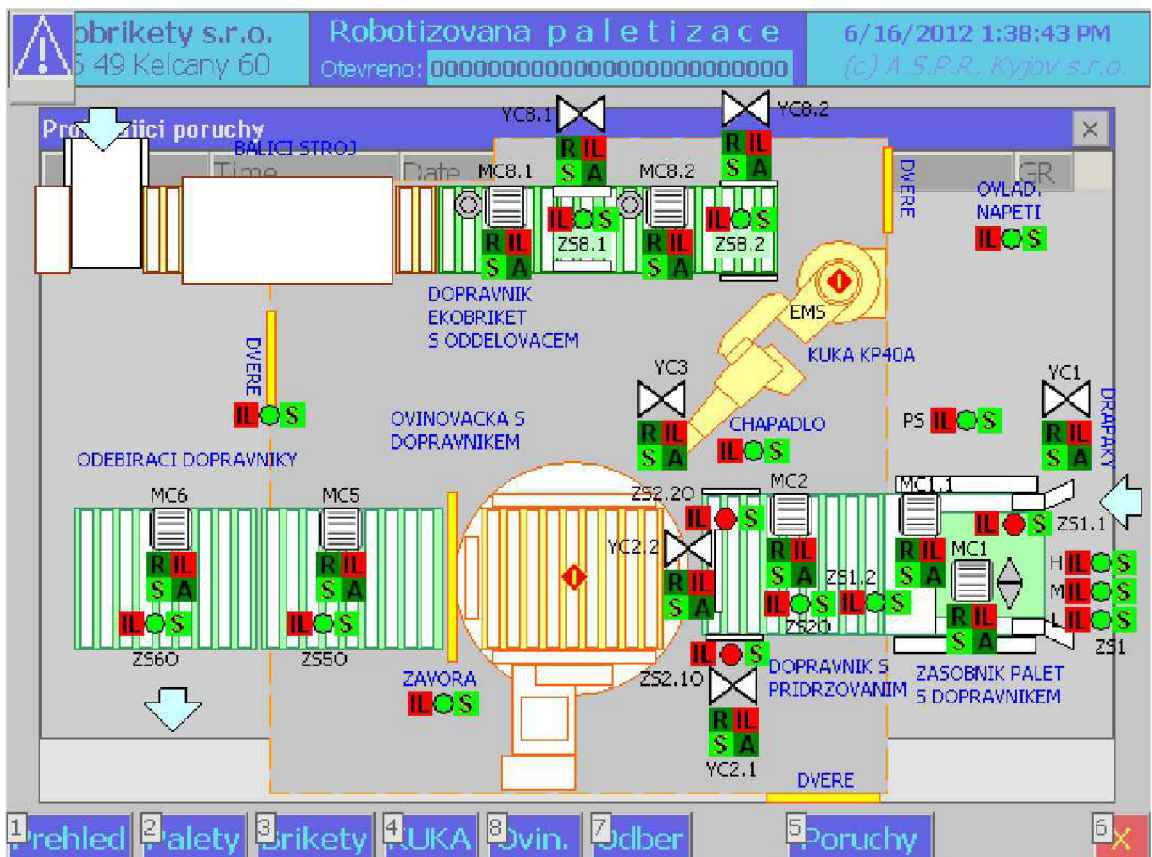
obrikety s.r.o.
6 49 Kelcany 60

Robotizovana paletizace
Otevreno: 000000000000000000000000000

6/16/2012 1:38:43 PM
(c) A.S.P.R. Kyjov s.r.o.

Pro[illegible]ici poruchy
Time
Date
GR

BALICI STROJ
YC8.1
YC8.2
MC8.1
MC8.2
R IL S A
R IL S A
IL S
IL S
ZS8.1
ZS8.2
R IL S A
R IL S A
DVERE
OVLAD. NAPETI
IL S
DOPRAVNIK EKOBRIKET S ODDELOVACEM
EMS
KUKA KP40A
DVERE
IL S
YC3
R IL S A
CHAPADLO
IL S
PS IL S
YC1
R IL S A
DRAPAKY
OVINOVACKA S DOPRAVNIKEM
ODEBIRACI DOPRAVNIKY
MC6
MC5
R IL S A
R IL S A
IL S
IL S
ZS6O
ZS5O
ZS2.2O
IL S
MC2
MC1.1
IL S
ZS1.1
YC2.2
R IL S A
R IL S A
R IL S A
MC1
ZS1.2
IL S
IL S
ZS2O
R IL S A
H IL S
M IL S
L IL S
ZS1
IL S
ZS2.1O
DOPRAVNIK S PRIDRZOVANIM
ZASOBNIK PALET S DOPRAVNIKEM
ZAVORA
IL S
R IL S A
YC2.1
DVERE

1 Prehled
2 Palety
3 Brikety
4 KUKA
8 Ovin.
7 Odber
5 Poruchy
6 X